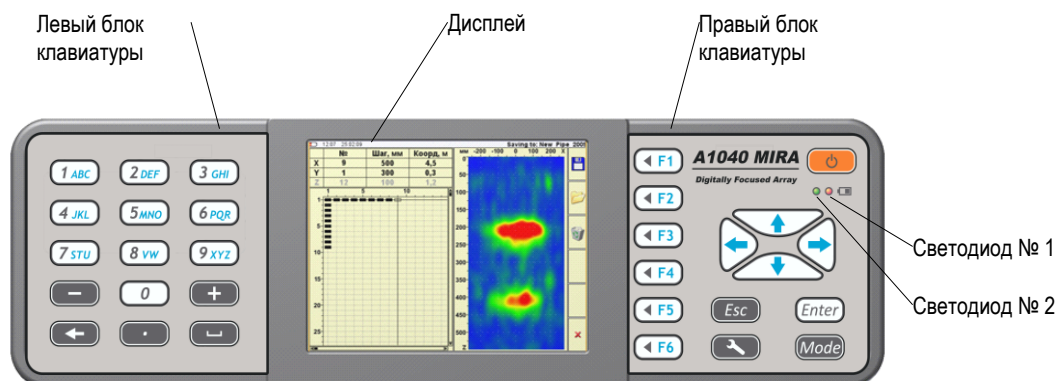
Левый блок клавиатуры

Дисплей

Правый блок клавиатуры

1 ABC
2 DEF
3 GHI
4 JKL
5 MNO
6 PQR
7 STU
8 VW
9 XYZ
0

12:07 25.02.09
Saving to: New Pipe 2008

|  | № | Шаг, мм | Коорд, м |
|---|---|---|---|
| X | 9 | 500 | 4,5 |
| Y | 1 | 300 | 0,3 |
| Z | 12 | 100 | 1,2 |

F1
F2
F3
F4
F5
F6

A1040 MIRA
Digitally Focused Array

Esc
Enter
Mode

Светодиод № 1

Светодиод № 2